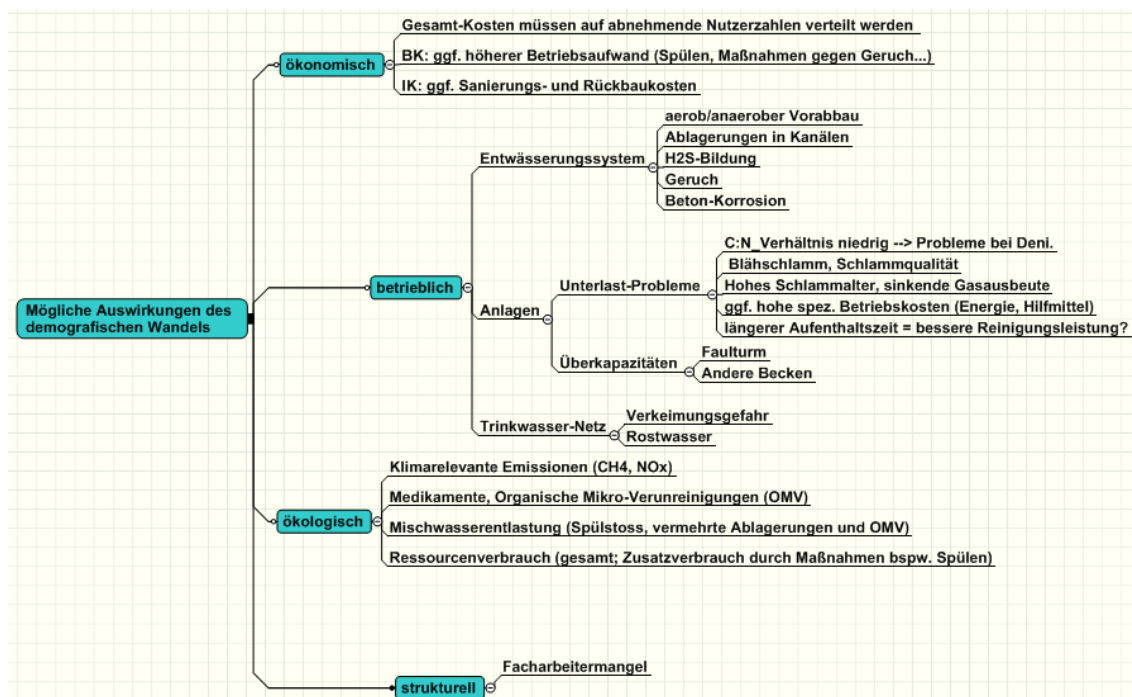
Mögliche Auswirkungen des demografischen Wandels

ökonomisch
Gesamt-Kosten müssen auf abnehmende Nutzerzahlen verteilt werden
BK: ggf. höherer Betriebsaufwand (Spülen, Maßnahmen gegen Geruch...)
IK: ggf. Sanierungs- und Rückbaukosten

betrieblich
Entwässerungssystem
aerob/anaerober Vorabbau
Ablagerungen in Kanälen
H2S-Bildung
Geruch
Beton-Korrosion

Anlagen
Unterlast-Probleme
C:N_Verhältnis niedrig --> Probleme bei Deni.
Blähschlamm, Schlammqualität
Hohes Schlammalter, sinkende Gasausbeute
ggf. hohe spez. Betriebskosten (Energie, Hilfmittel)
längerer Aufenthaltszeit = bessere Reinigungsleistung?

Überkapazitäten
Faulturm
Andere Becken

Trinkwasser-Netz
Verkeimungsgefahr
Rostwasser

ökologisch
Klimarelevante Emissionen (CH4, NOx)
Medikamente, Organische Mikro-Verunreinigungen (OMV)
Mischwasserentlastung (Spülstoss, vermehrte Ablagerungen und OMV)
Ressourcenverbrauch (gesamt; Zusatzverbrauch durch Maßnahmen bspw. Spülen)

strukturell
Facharbeitermangel